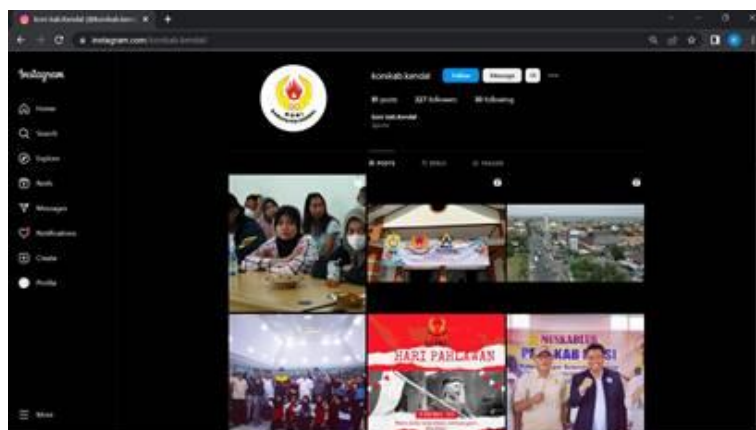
Koni kab Kendal (@konikab.kend... ×
instagram.com/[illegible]

Instagram

Home
Search
Explore
Reels
Messages
Notifications
Create
Profile

More

konikab.kendal Follow Message

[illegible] posts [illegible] followers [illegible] following

Koni kab Kendal
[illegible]

POSTS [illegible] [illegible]

HARI PAHLAWAN

MUSKABLUB
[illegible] KAB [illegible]